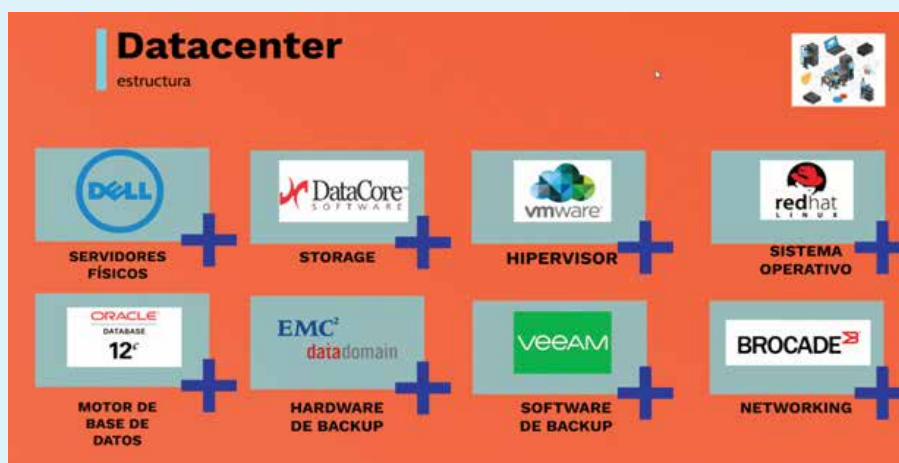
Datacenter
estructura

DELL
SERVIDORES FÍSICOS

DataCore SOFTWARE
STORAGE

vmware
HIPERVISOR

redhat LINUX
SISTEMA OPERATIVO

ORACLE DATABASE 12c
MOTOR DE BASE DE DATOS

EMC² datadomain
HARDWARE DE BACKUP

VEEAM
SOFTWARE DE BACKUP

BROCADE
NETWORKING